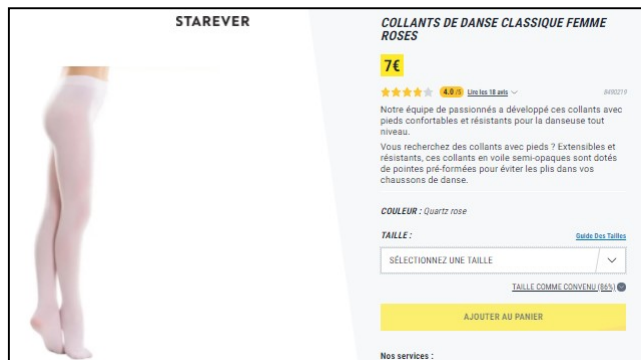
STAREVER

COLLANTS DE DANSE CLASSIQUE FEMME ROSES

7€

4.0 /5 Lire les 18 avis

8490219

Notre équipe de passionnés a développé ces collants avec pieds confortables et résistants pour la danseuse tout niveau.

Vous recherchez des collants avec pieds ? Extensibles et résistants, ces collants en voile semi-opaques sont dotés de pointes pré-formées pour éviter les plis dans vos chaussons de danse.

COULEUR : Quartz rose

TAILLE :

Guide Des Tailles

SÉLECTIONNEZ UNE TAILLE

TAILLE COMME CONVENU (86%)

AJOUTER AU PANIER

Nos services :